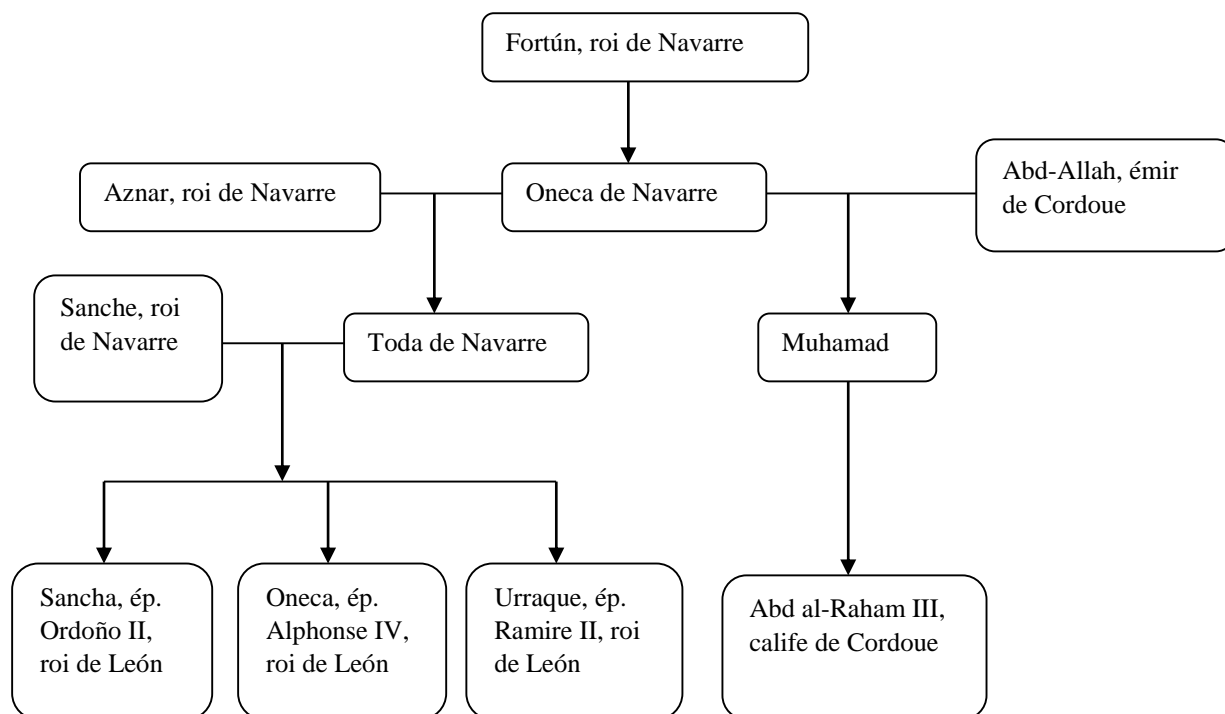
Fortún, roi de Navarre

Aznar, roi de Navarre

Oneca de Navarre

Abd-Allah, émir de Cordoue

Sanche, roi de Navarre

Toda de Navarre

Muhamad

Sancha, ép. Ordoño II, roi de León

Oneca, ép. Alphonse IV, roi de León

Urraque, ép. Ramire II, roi de León

Abd al-Raham III, calife de Cordoue